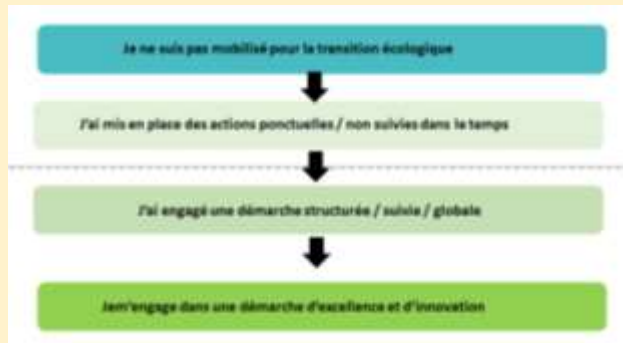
Je ne suis pas mobilisé pour la transition écologique

J'ai mis en place des actions ponctuelles / non suivies dans le temps

J'ai engagé une démarche structurée / suivie / globale

Jem'engage dans une démarche d'excellence et d'innovation